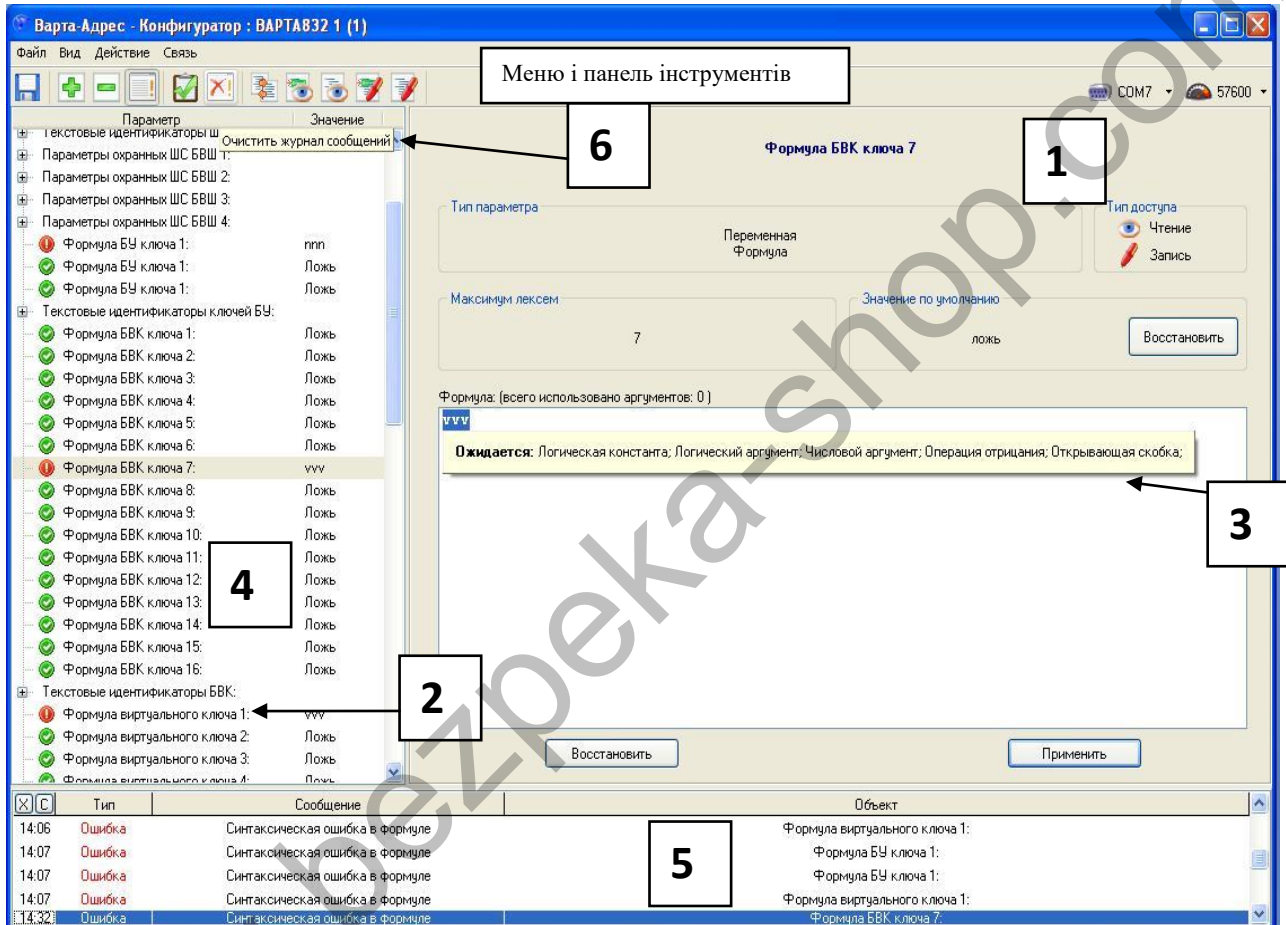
Варта-Адрес - Конфигуратор : ВАРТА832 1 (1)

Файл Вид Действие Связь

Меню і панель інструментів

COM7 57600

| Параметр | Значение |
|---|---|
| Текстовые идентификаторы Ш | |
| Параметры охранных ШС БВШ 1: | |
| Параметры охранных ШС БВШ 2: | |
| Параметры охранных ШС БВШ 3: | |
| Параметры охранных ШС БВШ 4: | |
| Формула БУ ключа 1: | nnn |
| Формула БУ ключа 1: | Ложь |
| Формула БУ ключа 1: | Ложь |
| Текстовые идентификаторы ключей БУ: | |
| Формула БВК ключа 1: | Ложь |
| Формула БВК ключа 2: | Ложь |
| Формула БВК ключа 3: | Ложь |
| Формула БВК ключа 4: | Ложь |
| Формула БВК ключа 5: | Ложь |
| Формула БВК ключа 6: | Ложь |
| Формула БВК ключа 7: | vvv |
| Формула БВК ключа 8: | Ложь |
| Формула БВК ключа 9: | Ложь |
| Формула БВК ключа 10: | Ложь |
| Формула БВК ключа 11: | Ложь |
| Формула БВК ключа 12: | Ложь |
| Формула БВК ключа 13: | Ложь |
| Формула БВК ключа 14: | Ложь |
| Формула БВК ключа 15: | Ложь |
| Формула БВК ключа 16: | Ложь |
| Текстовые идентификаторы БВК: | |
| Формула виртуального ключа 1: | vvv |
| Формула виртуального ключа 2: | Ложь |
| Формула виртуального ключа 3: | Ложь |
| Формула виртуального ключа 4: | Ложь |

Очистить журнал сообщений

6

Формула БВК ключа 7

1

Тип параметра
Переменная
Формула

Тип доступа
Чтение
Запись

Максимум лексем
7

Значение по умолчанию
ложь

Восстановить

Формула: (всего использовано аргументов: 0 )
vvv
Ожидается: Логическая константа; Логический аргумент; Числовой аргумент; Операция отрицания; Открывающая скобка;

3

4

2

Восстановить

Применить

| Тип | Сообщение | Объект |
|---|---|---|
| 14:06 Ошибка | Синтаксическая ошибка в формуле | Формула виртуального ключа 1: |
| 14:07 Ошибка | Синтаксическая ошибка в формуле | Формула БУ ключа 1: |
| 14:07 Ошибка | Синтаксическая ошибка в формуле | Формула БУ ключа 1: |
| 14:07 Ошибка | Синтаксическая ошибка в формуле | Формула виртуального ключа 1: |
| 14:32 Ошибка | Синтаксическая ошибка в формуле | Формула БВК ключа 7: |

5

bezpeka-shop.com